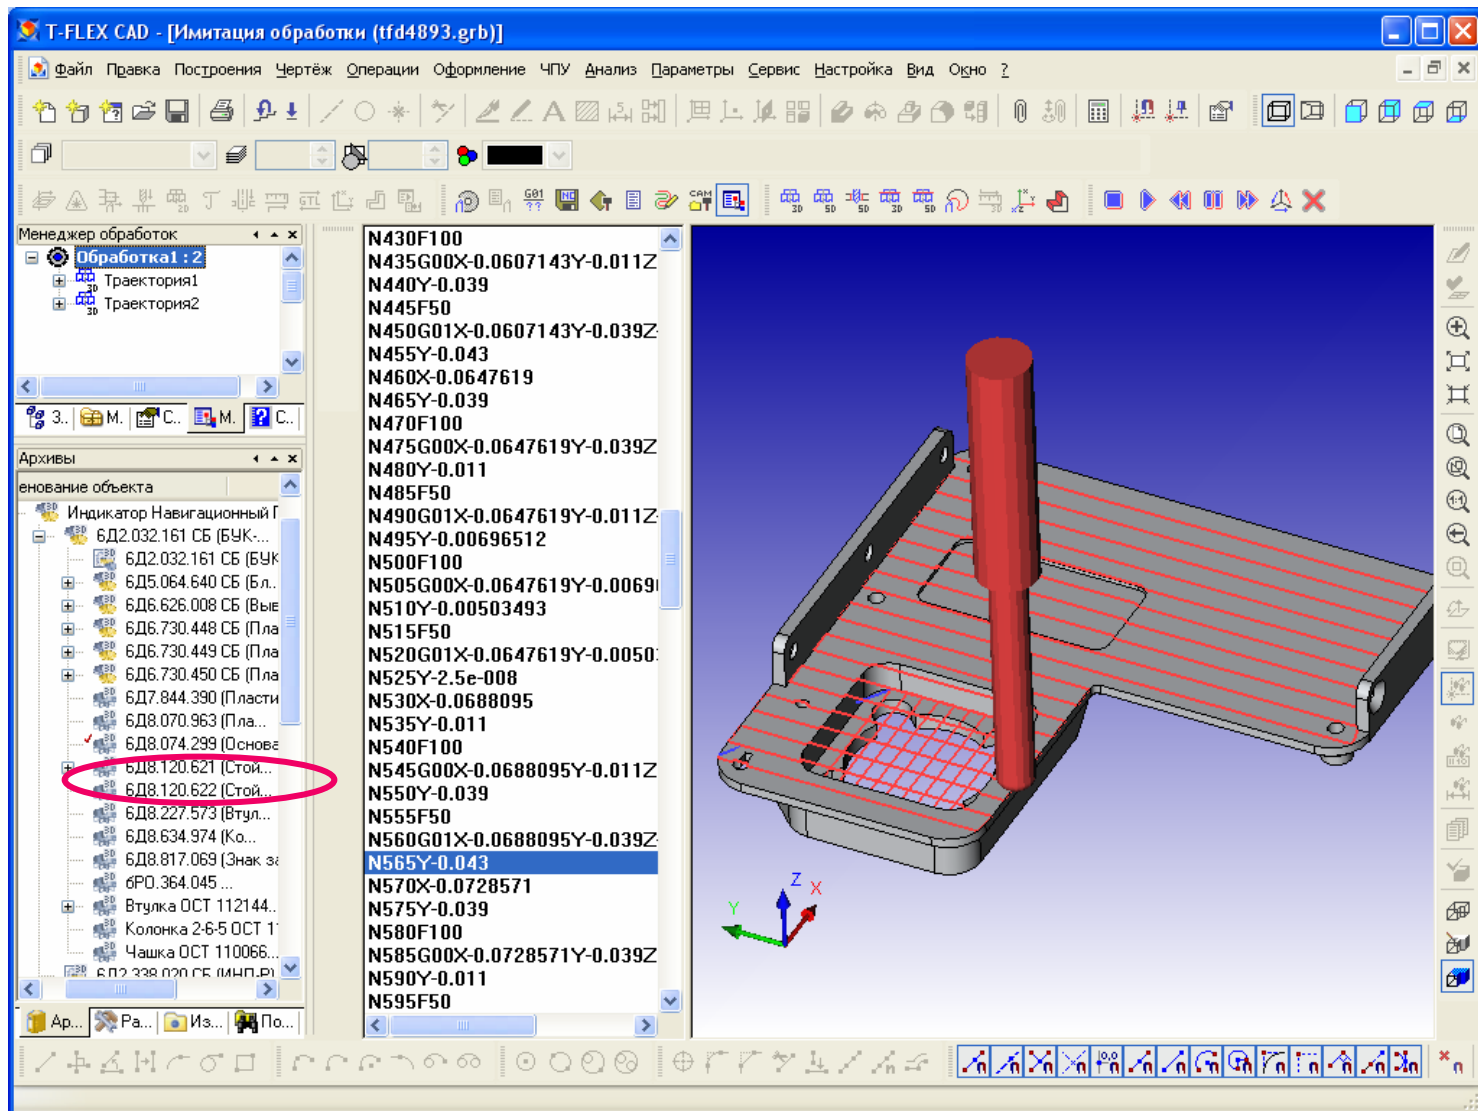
T-FLEX CAD - [Имитация обработки (tfd4893.grb)]

Файл Правка Построения Чертёж Операции Оформление ЧПУ Анализ Параметры Сервис Настройка Вид Окно ?

Менеджер обработок
Обработка1 : 2
Траектория1
Траектория2

3.. М.. С.. М.. С..

Архивы
енование объекта
Индикатор Навигационный Г
6Д2.032.161 СБ (БУК-...
6Д2.032.161 СБ (БУК
6Д5.064.640 СБ (Бл...
6Д6.626.008 СБ (Вые
6Д6.730.448 СБ (Пла
6Д6.730.449 СБ (Пла
6Д6.730.450 СБ (Пла
6Д7.844.390 (Пласти
6Д8.070.963 (Пла...
6Д8.074.299 (Основа
6Д8.120.621 (Стой...
6Д8.120.622 (Стой...
6Д8.227.573 (Втул...
6Д8.634.974 (Ко...
6Д8.817.069 (Знак за
6РО.364.045 ...
Втулка ОСТ 112144...
Колонка 2-6-5 ОСТ 1
Чашка ОСТ 110066...
6Д2.338.020 СБ (ИНП-Р)

Ар... Ра... Из... По...

N430F100
N435G00X-0.0607143Y-0.011Z
N440Y-0.039
N445F50
N450G01X-0.0607143Y-0.039Z
N455Y-0.043
N460X-0.0647619
N465Y-0.039
N470F100
N475G00X-0.0647619Y-0.039Z
N480Y-0.011
N485F50
N490G01X-0.0647619Y-0.011Z
N495Y-0.00696512
N500F100
N505G00X-0.0647619Y-0.0069
N510Y-0.00503493
N515F50
N520G01X-0.0647619Y-0.0050
N525Y-2.5e-008
N530X-0.0688095
N535Y-0.011
N540F100
N545G00X-0.0688095Y-0.011Z
N550Y-0.039
N555F50
N560G01X-0.0688095Y-0.039Z
N565Y-0.043
N570X-0.0728571
N575Y-0.039
N580F100
N585G00X-0.0728571Y-0.039Z
N590Y-0.011
N595F50

Z X Y